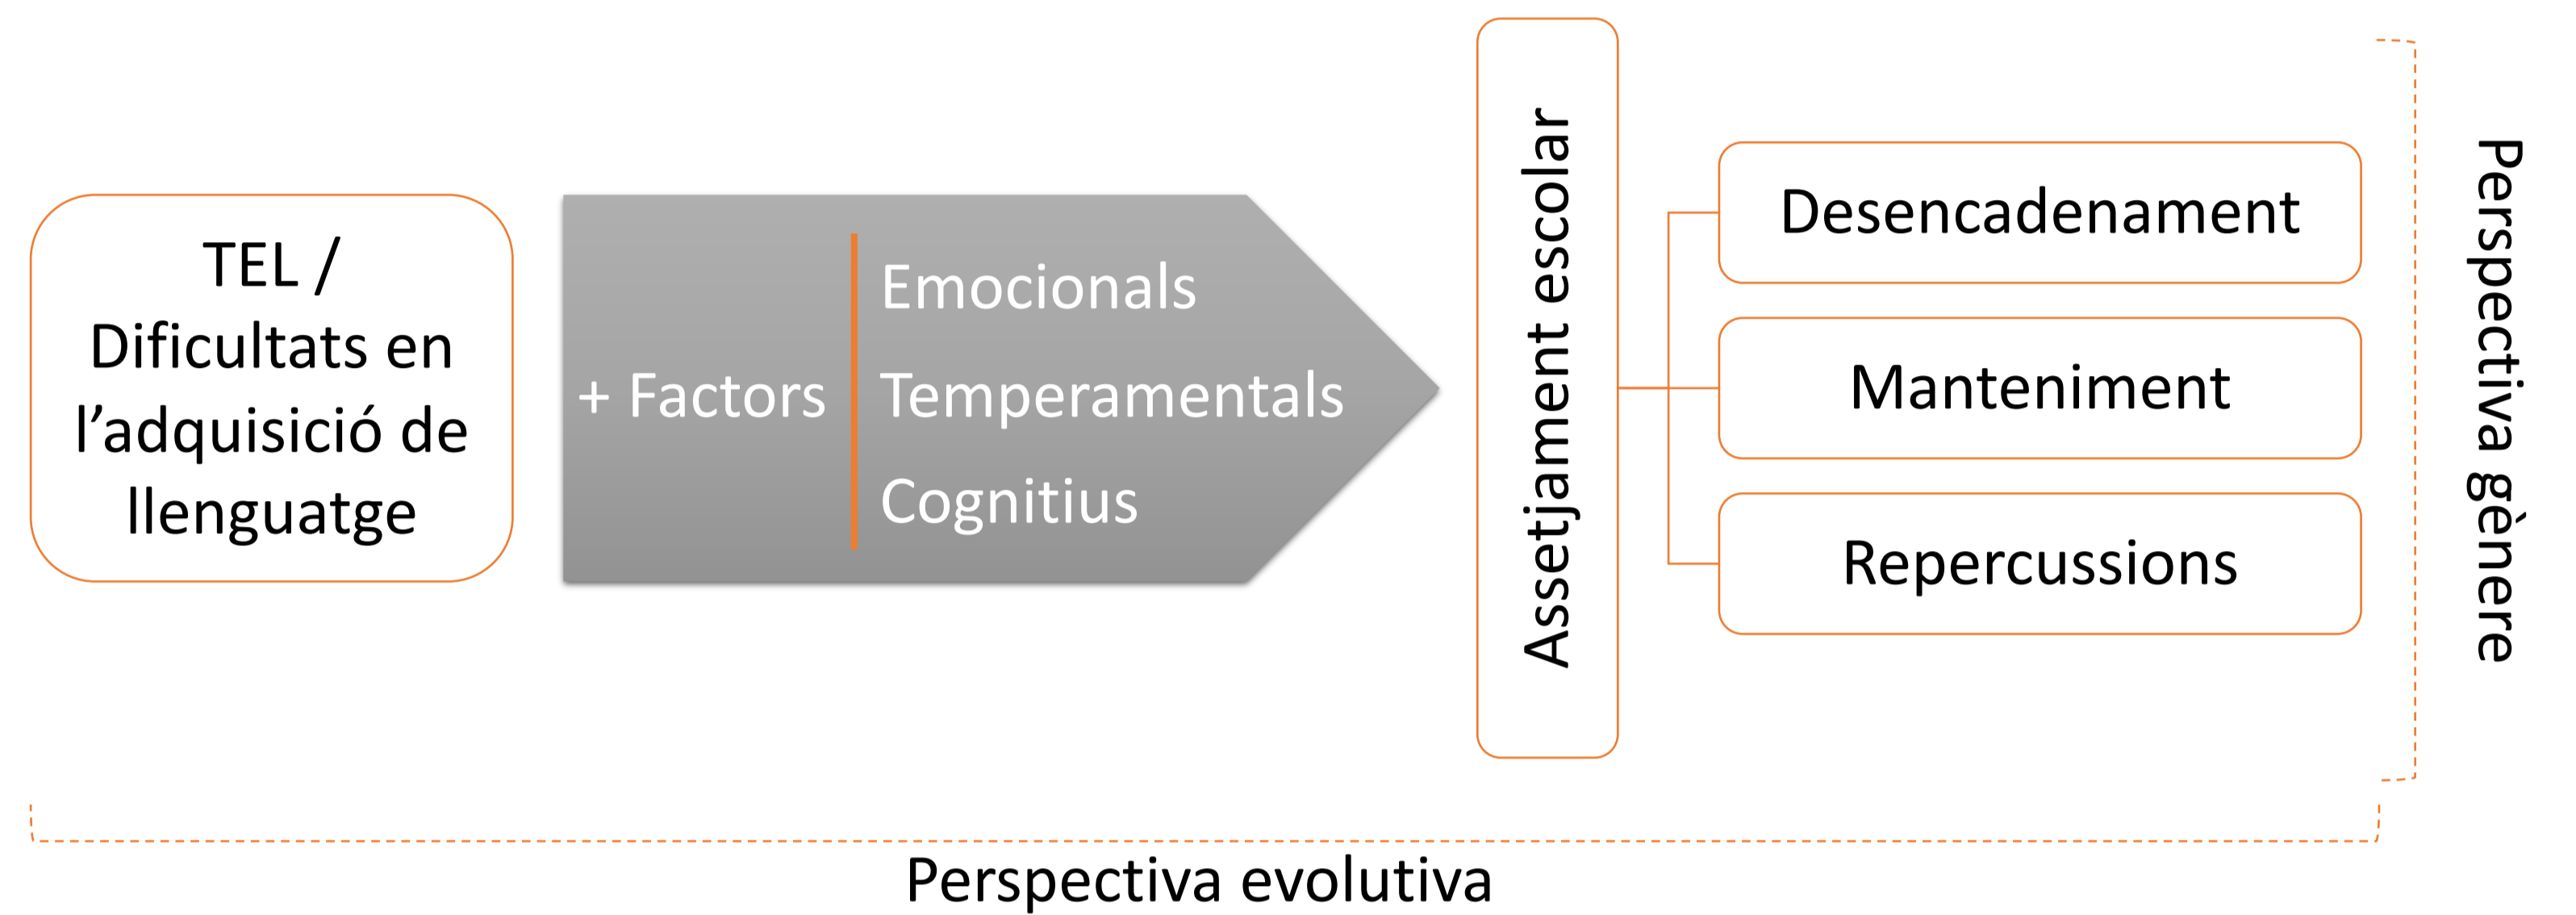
TEL / Dificultats en l’adquisició de llenguatge

+ Factors

Emocionals

Temperamentals

Cognitius

Assetjament escolar

Desencadenament

Manteniment

Repercussions

Perspectiva gènere

Perspectiva evolutiva